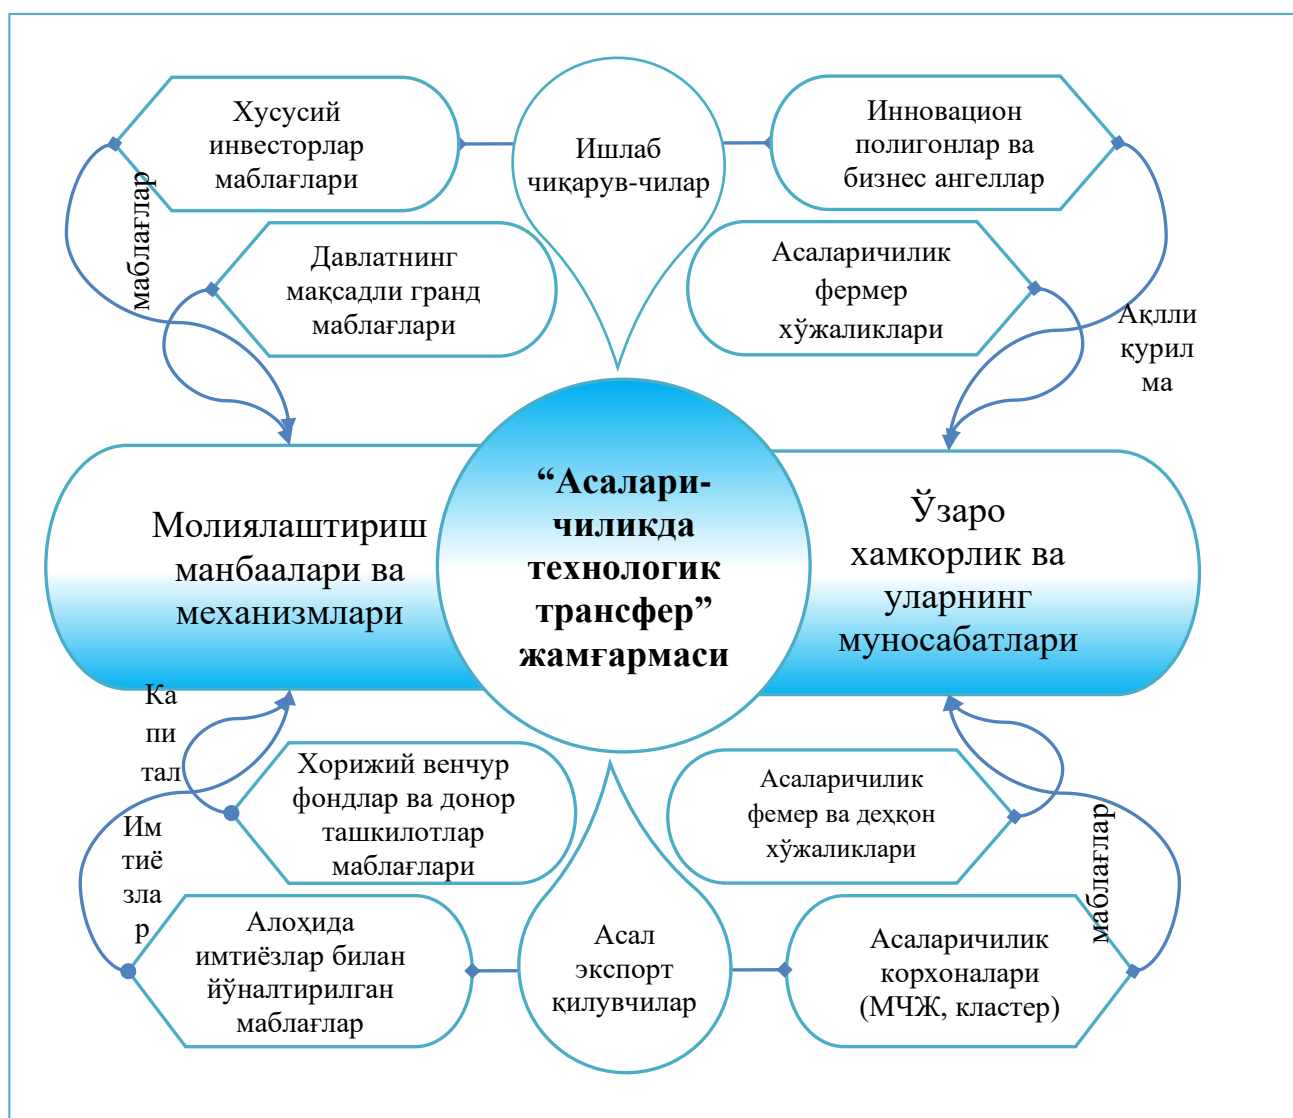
Хусусий инвесторлар маблағлари

Ишлаб чиқарув-чилар

Инновацион полигонлар ва бизнес ангеллар

маблағлар

Давлатнинг мақсадли гранд маблағлари

Асаларичилик фермер хўжаликлари

Ақлли курил ма

Молиялаштириш манбаалари ва механизмлари

“Асалари-чиликда технологик трансфер” жамғармаси

Ўзаро хамкорлик ва уларнинг муносабатлари

Ка пи тал

Хорижий венчур фондлар ва донор ташкилотлар маблағлари

Асаларичилик фемер ва деҳқон хўжаликлари

Им тиё зла р

маблағлар

Алоҳида имтиёзлар билан йўналтирилган маблағлар

Асал экспорт қилувчилар

Асаларичилик корхоналари (МЧЖ, кластер)